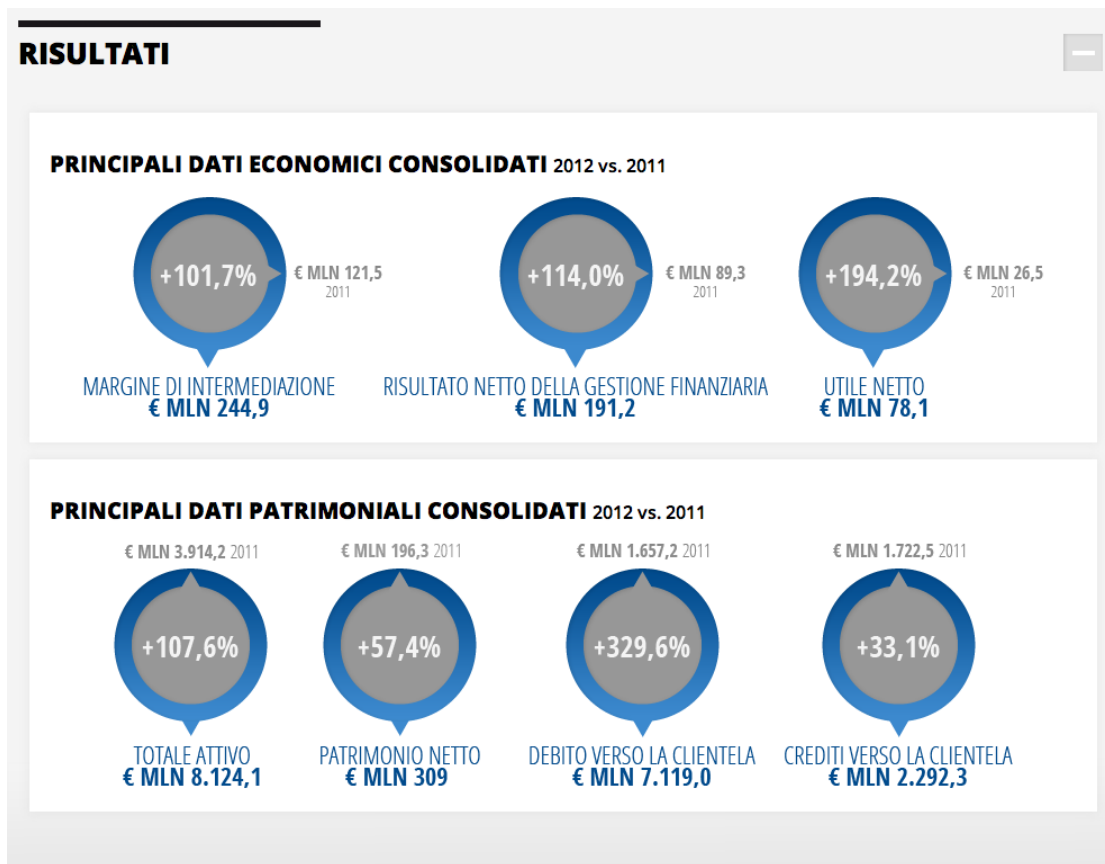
RISULTATI

PRINCIPALI DATI ECONOMICI CONSOLIDATI 2012 vs. 2011

+101,7%
€ MLN 121,5
2011
MARGINE DI INTERMEDIAZIONE
€ MLN 244,9

+114,0%
€ MLN 89,3
2011
RISULTATO NETTO DELLA GESTIONE FINANZIARIA
€ MLN 191,2

+194,2%
€ MLN 26,5
2011
UTILE NETTO
€ MLN 78,1

PRINCIPALI DATI PATRIMONIALI CONSOLIDATI 2012 vs. 2011

€ MLN 3.914,2 2011
+107,6%
TOTALE ATTIVO
€ MLN 8.124,1

€ MLN 196,3 2011
+57,4%
PATRIMONIO NETTO
€ MLN 309

€ MLN 1.657,2 2011
+329,6%
DEBITO VERSO LA CLIENTELA
€ MLN 7.119,0

€ MLN 1.722,5 2011
+33,1%
CREDITI VERSO LA CLIENTELA
€ MLN 2.292,3